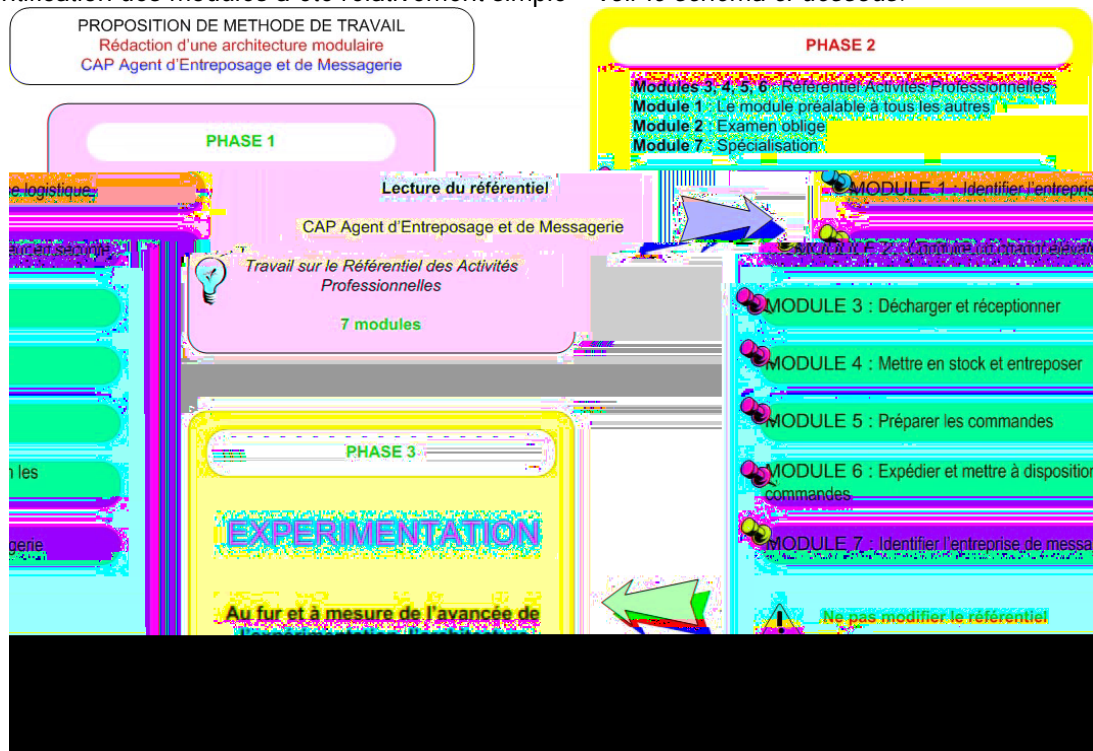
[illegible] des modules a été relativement simple – voir le schéma ci-dessous.

PROPOSITION DE METHODE DE TRAVAIL
Rédaction d'une architecture modulaire
CAP Agent d'Entreposage et de Messagerie

PHASE 1

Lecture du référentiel

CAP Agent d'Entreposage et de Messagerie

Travail sur le Référentiel des Activités Professionnelles

7 modules

PHASE 2

Modules 3, 4, 5, 6 : Référentiel Activités Professionnelles
Module 1 : Le module préalable à tous les autres
Module 2 : Examen oblige
Module 7 : Spécialisation

MODULE 1 : Identifier l'entrepris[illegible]

MODULE 2 : Conduire un chariot élévat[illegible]

MODULE 3 : Décharger et réceptionner

MODULE 4 : Mettre en stock et entreposer

MODULE 5 : Préparer les commandes

MODULE 6 : Expédier et mettre à disposition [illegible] commandes

MODULE 7 : Identifier l'entreprise de messa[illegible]

Ne pas modifier le référentiel

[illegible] logistique

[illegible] en sécurité

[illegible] les

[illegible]gerie

PHASE 3

EXPERIMENTATION

Au fur et à mesure de l'avancée de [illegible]